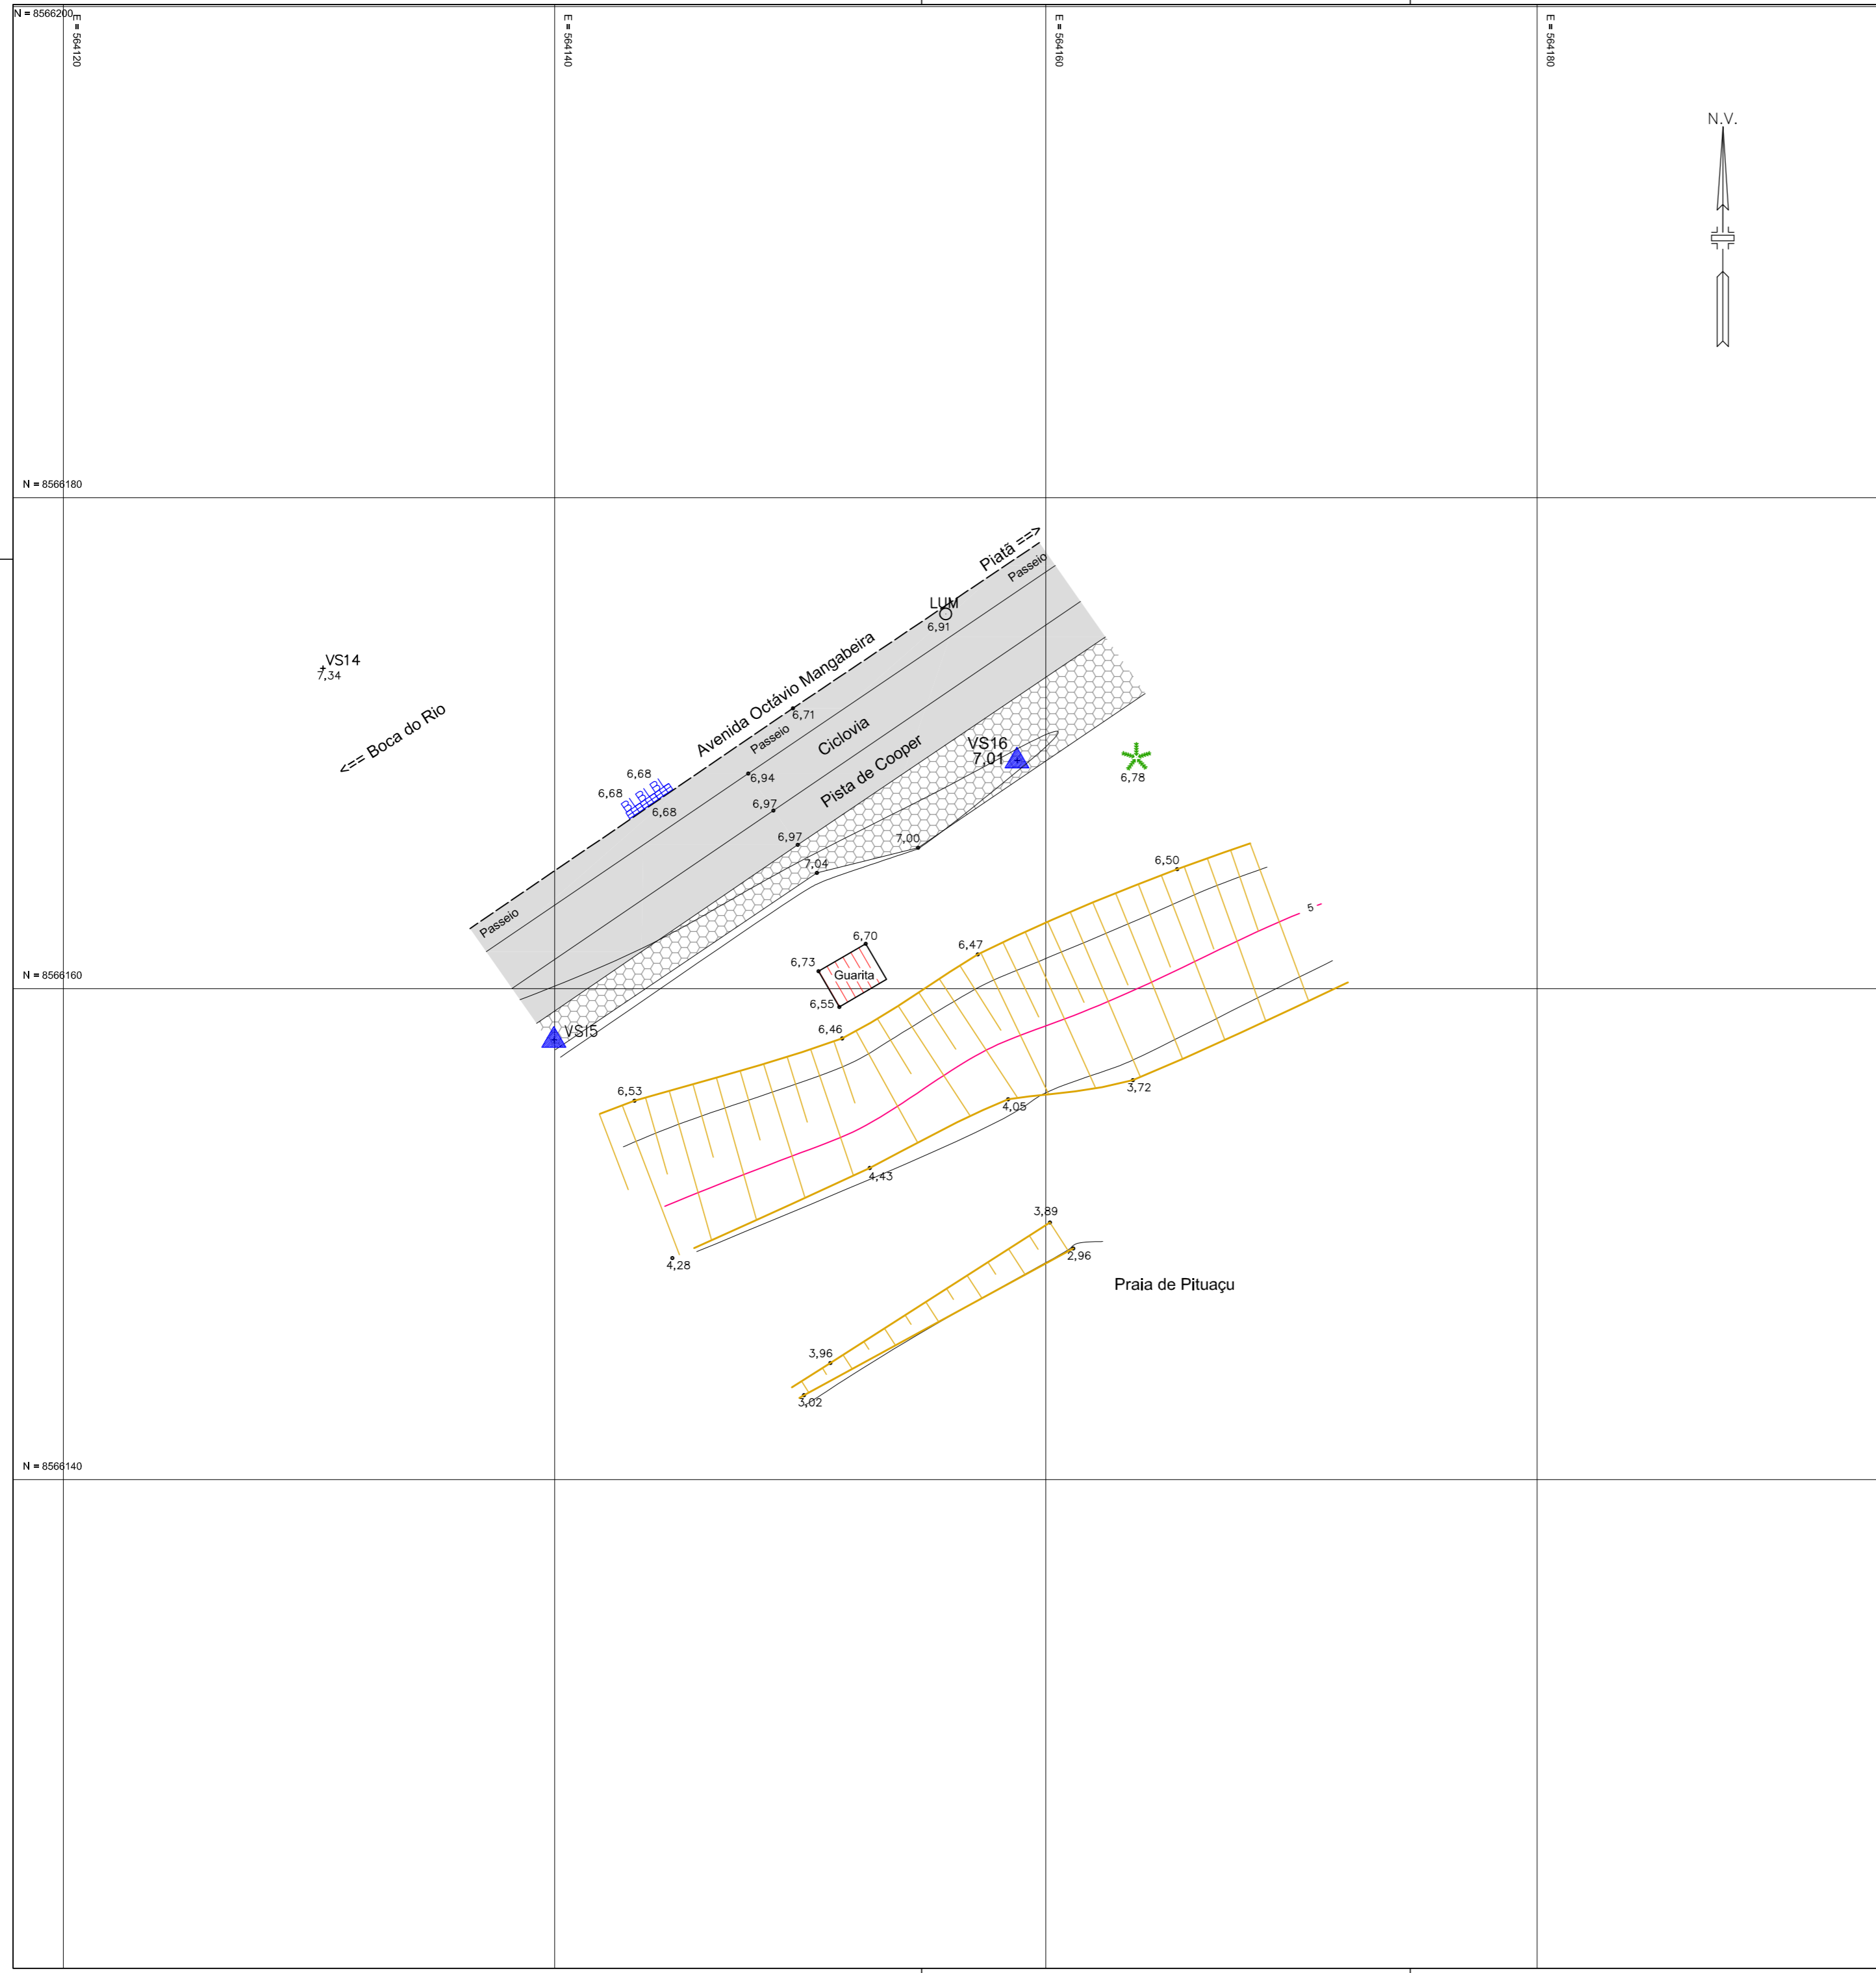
N = 8566200
E = 564120
E = 564140
E = 564160
E = 564180
N.V.
N = 8566180
Piatã ==>
Passeio
LUM
6,91
VS14
7,34
Avenida Octávio Mangabeira
<== Boca do Rio
6,71
Passeio
Ciclovia
VS16
7,01
6,68
6,68
BLBLBL
6,68
6,94
6,97
Pista de Cooper
6,78
6,97
7,00
7,04
6,50
5
Passeio
6,70
6,47
6,73
Guarita
N = 8566160
6,55
VS15
6,46
6,53
4,05
3,72
4,43
3,89
2,96
4,28
Praia de Pituaçu
3,96
3,02
N = 8566140